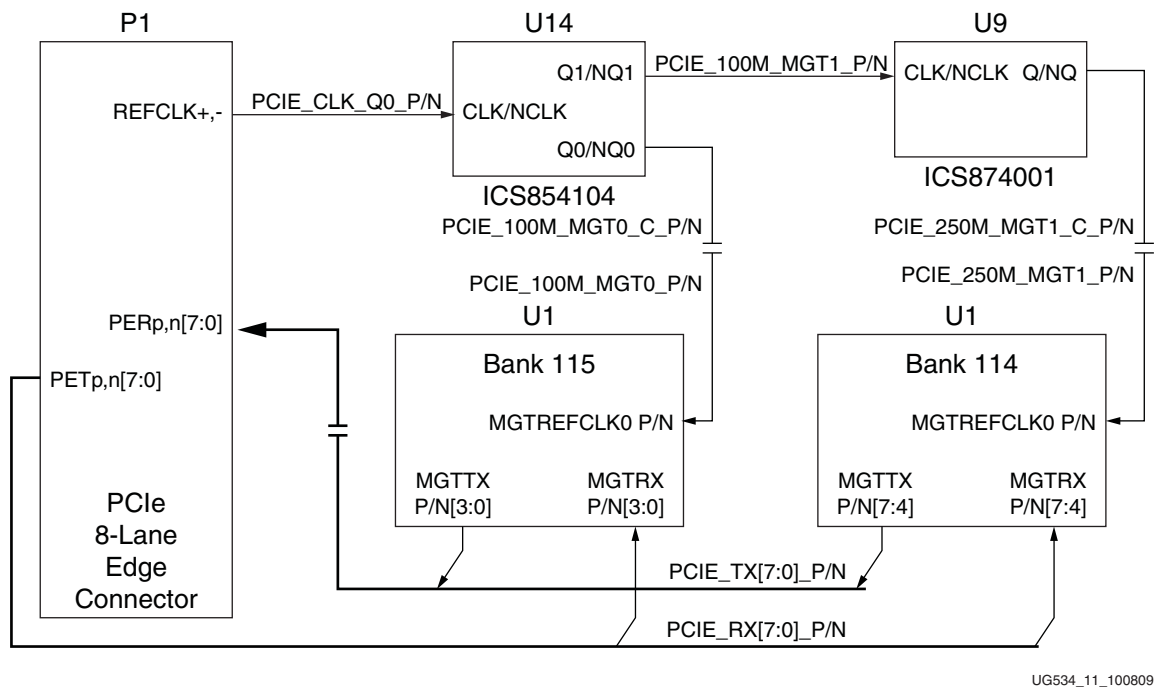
P1

U14

U9

REFCLK+,-

PCIE_CLK_Q0_P/N

CLK/NCLK

Q1/NQ1

Q0/NQ0

PCIE_100M_MGT1_P/N

CLK/NCLK Q/NQ

ICS854104

ICS874001

PCIE_100M_MGT0_C_P/N

PCIE_100M_MGT0_P/N

PCIE_250M_MGT1_C_P/N

PCIE_250M_MGT1_P/N

PERp,n[7:0]

PETp,n[7:0]

U1

Bank 115

MGTREFCLK0 P/N

MGTTX P/N[3:0]

MGTRX P/N[3:0]

U1

Bank 114

MGTREFCLK0 P/N

MGTTX P/N[7:4]

MGTRX P/N[7:4]

PCIe 8-Lane Edge Connector

PCIE_TX[7:0]_P/N

PCIE_RX[7:0]_P/N

UG534_11_100809